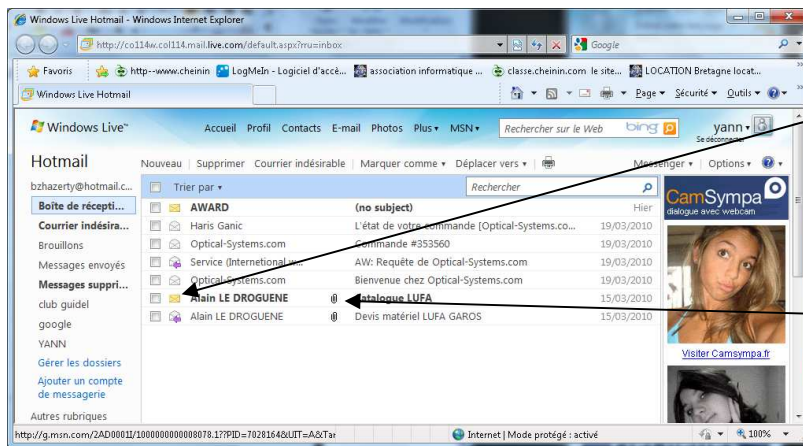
Windows Live Hotmail - Windows Internet Explorer

http://co114w.col114.mail.live.com/default.aspx?rru=inbox

Google

Favoris | http--www.cheinin | LogMeIn - Logiciel d'accè... | association informatique ... | classe.cheinin.com le site... | LOCATION Bretagne locat...

Windows Live Hotmail

Page ▾ Sécurité ▾ Outils ▾

Windows Live™

Accueil Profil Contacts E-mail Photos Plus ▾ MSN ▾

Rechercher sur le Web

bing

yann ▾
Se déconnecter

Hotmail

Nouveau | Supprimer Courrier indésirable | Marquer comme ▾ Déplacer vers ▾ |

Messenger ▾ | Options ▾

bzhazerty@hotmail.c...

Boîte de récepti...

Courrier indésira...

Brouillons

Messages envoyés

Messages suppri...

club guidel

google

YANN

Gérer les dossiers

Ajouter un compte de messagerie

Autres rubriques

Trier par ▾

Rechercher

| | | | |
|---|---|---|---|
| AWARD | | (no subject) | Hier |
| Haris Ganic | | L'état de votre commande [Optical-Systems.co... | 19/03/2010 |
| Optical-Systems.com | | Commande #353560 | 19/03/2010 |
| Service (Internetional w... | | AW: Requête de Optical-Systems.com | 19/03/2010 |
| Optical-Systems.com | | Bienvenue chez Optical-Systems.com | 19/03/2010 |
| Alain LE DROGUENE | | Catalogue LUFA | 15/03/2010 |
| Alain LE DROGUENE | | Devis matériel LUFA GAROS | 15/03/2010 |

CamSympa
dialogue avec webcam

Visiter Camsympa.fr

http://g.msn.com/2AD0001I/1000000000000078.1??PID=7028164&UIT=A&Tar

Internet | Mode protégé : activé

100%